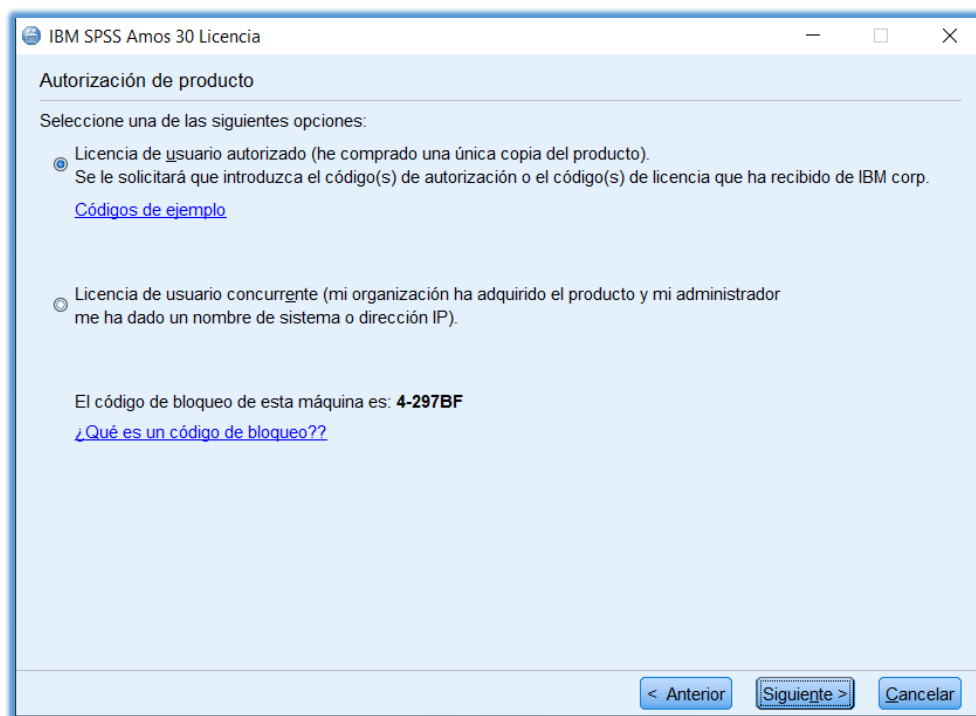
IBM SPSS Amos 30 Licencia

Autorización de producto

Seleccione una de las siguientes opciones:

Licencia de usuario autorizado (he comprado una única copia del producto).
Se le solicitará que introduzca el código(s) de autorización o el código(s) de licencia que ha recibido de IBM corp.

Códigos de ejemplo

Licencia de usuario concurrente (mi organización ha adquirido el producto y mi administrador me ha dado un nombre de sistema o dirección IP).

El código de bloqueo de esta máquina es: 4-297BF

¿Qué es un código de bloqueo??

< Anterior

Siguiente >

Cancelar